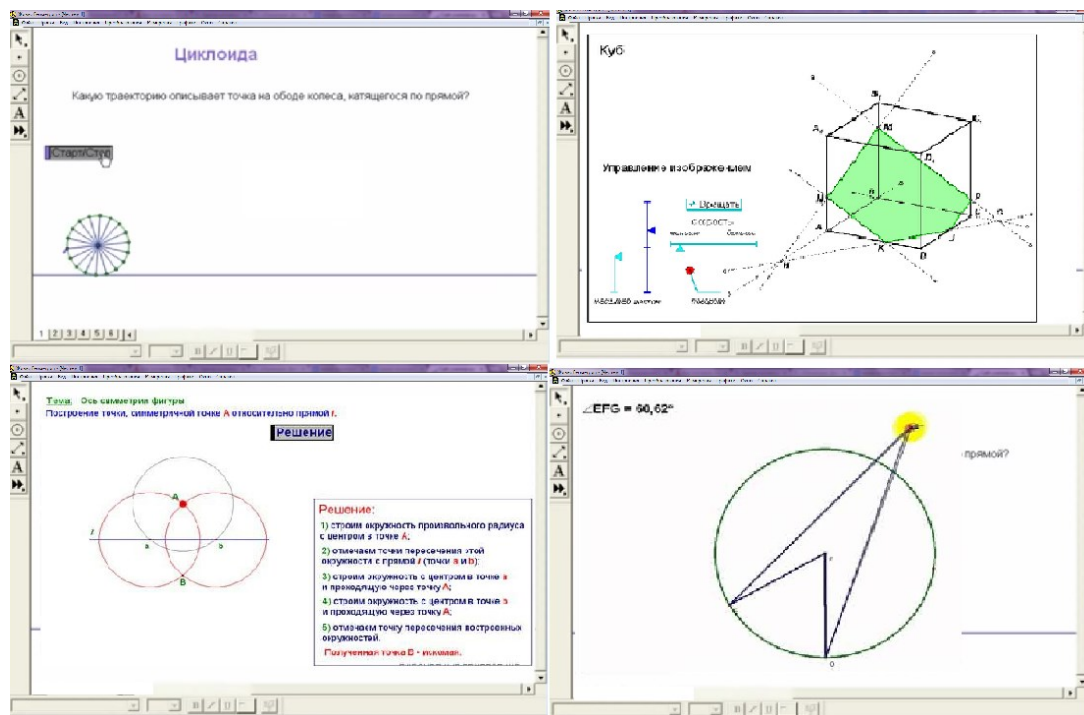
Циклоида

Какую траекторию описывает точка на ободе колеса, катящегося по прямой?

Старт/Стоп

1 2 3 4 5 6

Куб

Управление изображением

Вращать

скорость

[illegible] Больше

A
B
K
D

Тема: Ось симметрии фигуры

Построение точки, симметричной точке A относительно прямой l.

Решение

A
B
l
a
b

Решение:

1) строим окружность произвольного радиуса с центром в точке A;

2) отмечаем точки пересечения этой окружности с прямой l (точки a и b);

3) строим окружность с центром в точке a и проходящую через точку A;

4) строим окружность с центром в точке b и проходящую через точку A;

5) отмечаем точку пересечения построенных окружностей.

Полученная точка B - искомая.

$\angle EFG = 60,62°$

прямой?

0